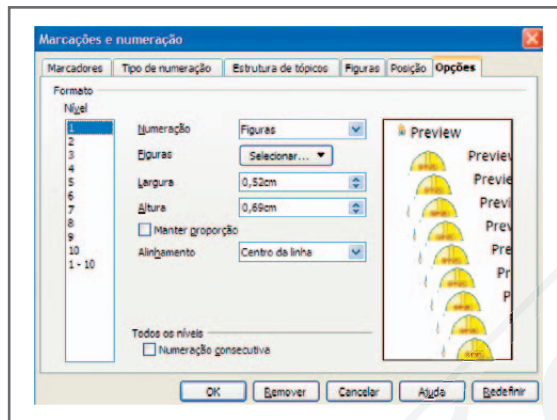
Marcações e numeração

Marcadores | Tipo de numeração | Estrutura de tópicos | Figuras | Posição | Opções

Formato

Nível

1
2
3
4
5
6
7
8
9
10
1 - 10

Numeração Figuras

Figuras Selecionar... ▼

Largura 0,52cm

Altura 0,69cm

Manter proporção

Alinhamento Centro da linha

Preview

Previe
Previe
Previe
Prev
Pre
Pre
Pr
P

Todos os níveis

Numeração consecutiva

OK | Remover | Cancelar | Ajuda | Redefinir